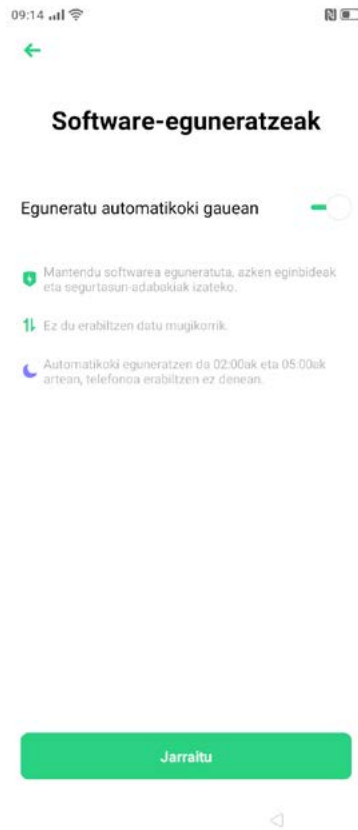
09:14

Software-eguneratzeak

Eguneratu automatikoki gauean

Mantendu softwarea eguneratuta, azken eginbideak eta segurtasun-adabakiak izateko.

Ez du erabiltzen datu mugikorrik.

Automatikoki eguneratzen da 02:00ak eta 05:00ak artean, telefonoa erabiltzen ez denean.

Jarraitu